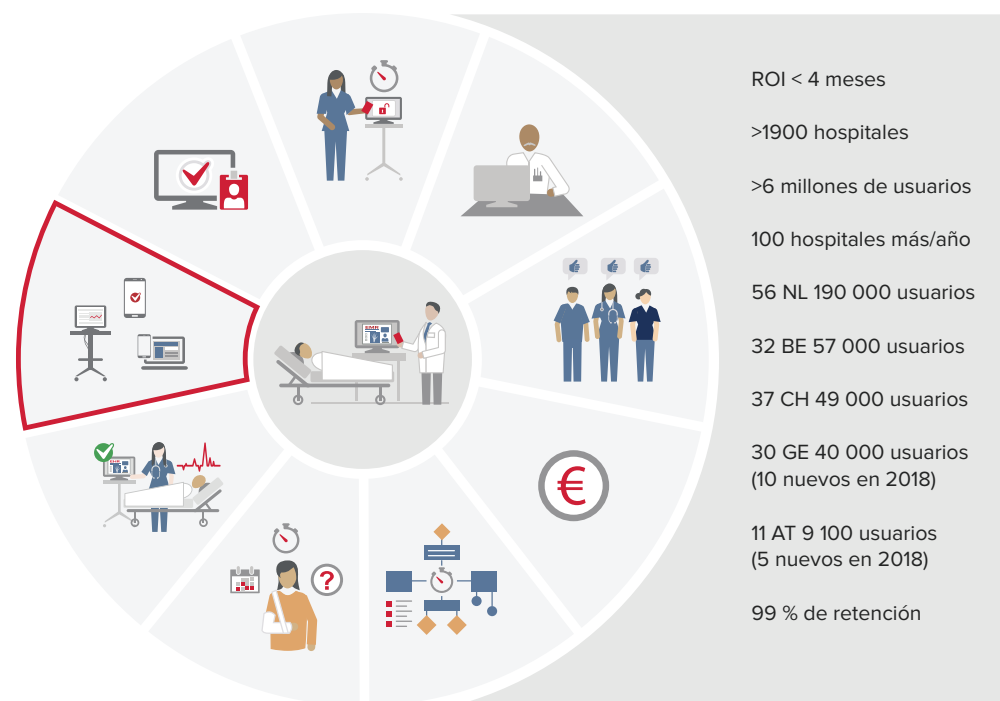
ROI < 4 meses

>1900 hospitales

>6 millones de usuarios

100 hospitales más/año

56 NL 190 000 usuarios

32 BE 57 000 usuarios

37 CH 49 000 usuarios

30 GE 40 000 usuarios (10 nuevos en 2018)

11 AT 9 100 usuarios (5 nuevos en 2018)

99 % de retención

€